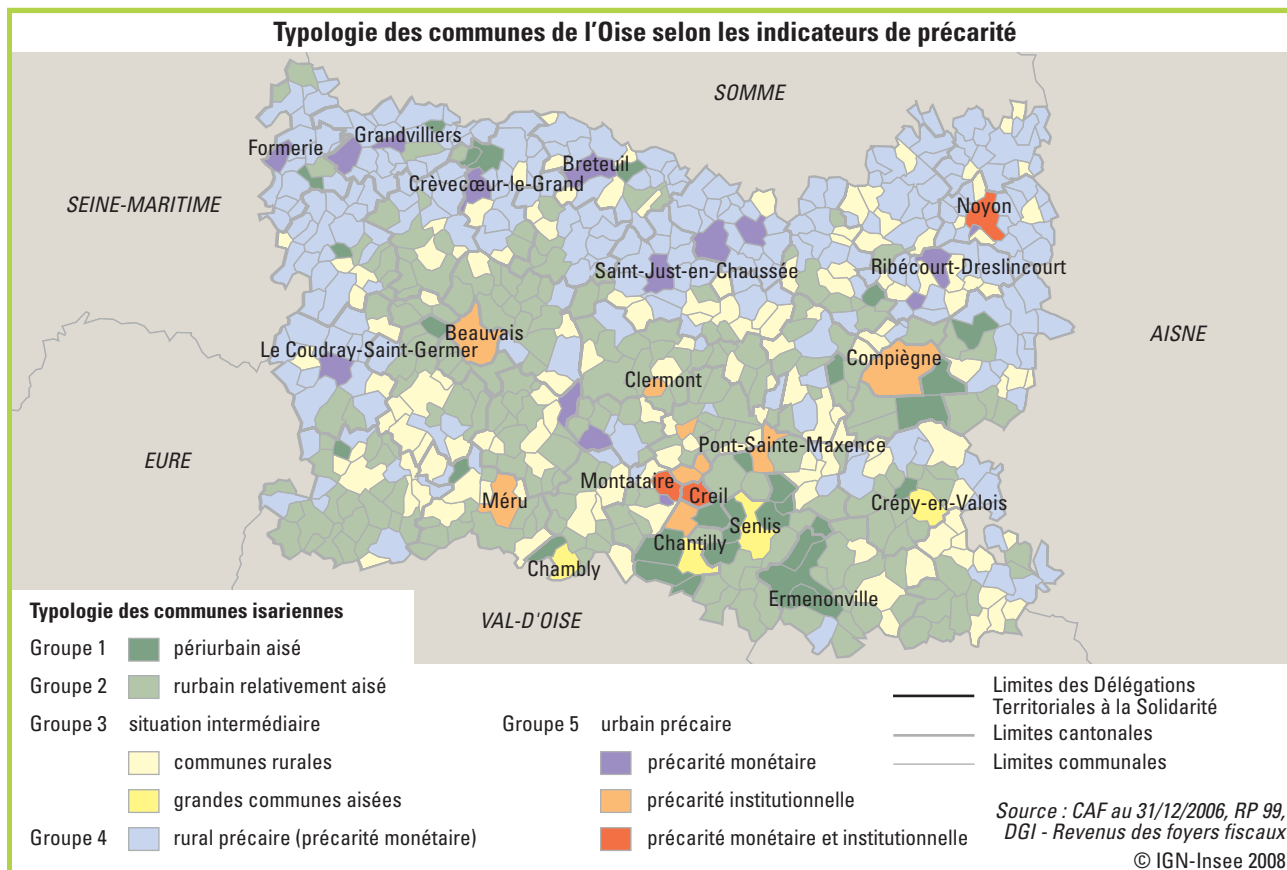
Typologie des communes de l'Oise selon les indicateurs de précarité

SOMME

SEINE-MARITIME

AISNE

EURE

VAL-D'OISE

Formerie
Grandvilliers
Breteuil
Crèvecœur-le-Grand
Noyon
Saint-Just-en-Chaussée
Ribécourt-Dreslincourt
Beauvais
Le Coudray-Saint-Germer
Compiègne
Clermont
Pont-Sainte-Maxence
Montataire
Creil
Crépy-en-Valois
Méru
Senlis
Chantilly
Chambly
Ermenonville

Typologie des communes isariennes
Groupe 1 périurbain aisé
Groupe 2 rurbain relativement aisé
Groupe 3 situation intermédiaire
communes rurales
grandes communes aisées
Groupe 4 rural précaire (précarité monétaire)
Groupe 5 urbain précaire
précarité monétaire
précarité institutionnelle
précarité monétaire et institutionnelle

Limites des Délégations Territoriales à la Solidarité
Limites cantonales
Limites communales

Source : CAF au 31/12/2006, RP 99, DGI - Revenus des foyers fiscaux
© IGN-Insee 2008